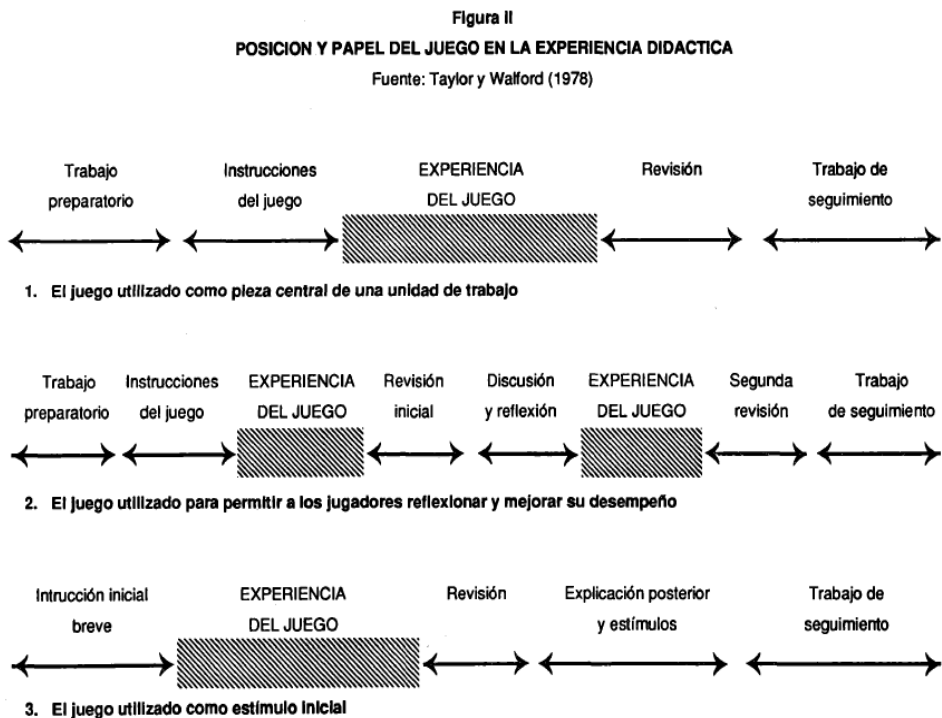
Figura II

POSICION Y PAPEL DEL JUEGO EN LA EXPERIENCIA DIDACTICA

Fuente: Taylor y Walford (1978)

Trabajo preparatorio

Instrucciones del juego

EXPERIENCIA DEL JUEGO

Revisión

Trabajo de seguimiento

1. El juego utilizado como pieza central de una unidad de trabajo

Trabajo preparatorio

Instrucciones del juego

EXPERIENCIA DEL JUEGO

Revisión inicial

Discusión y reflexión

EXPERIENCIA DEL JUEGO

Segunda revisión

Trabajo de seguimiento

2. El juego utilizado para permitir a los jugadores reflexionar y mejorar su desempeño

Intrucción inicial breve

EXPERIENCIA DEL JUEGO

Revisión

Explicación posterior y estímulos

Trabajo de seguimiento

3. El juego utilizado como estímulo inicial